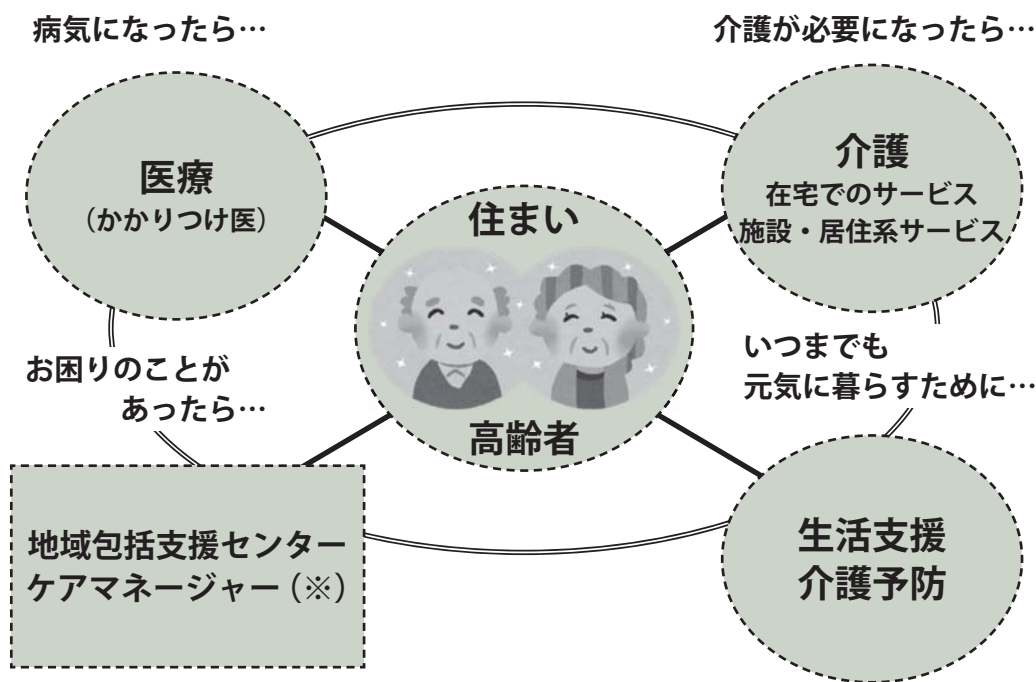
病気になったら…

介護が必要になったら…

医療
（かかりつけ医）

住まい

高齢者

介護
在宅でのサービス
施設・居住系サービス

お困りのことがあったら…

いつまでも元気に暮らすために…

地域包括支援センター
ケアマネージャー（※）

生活支援
介護予防